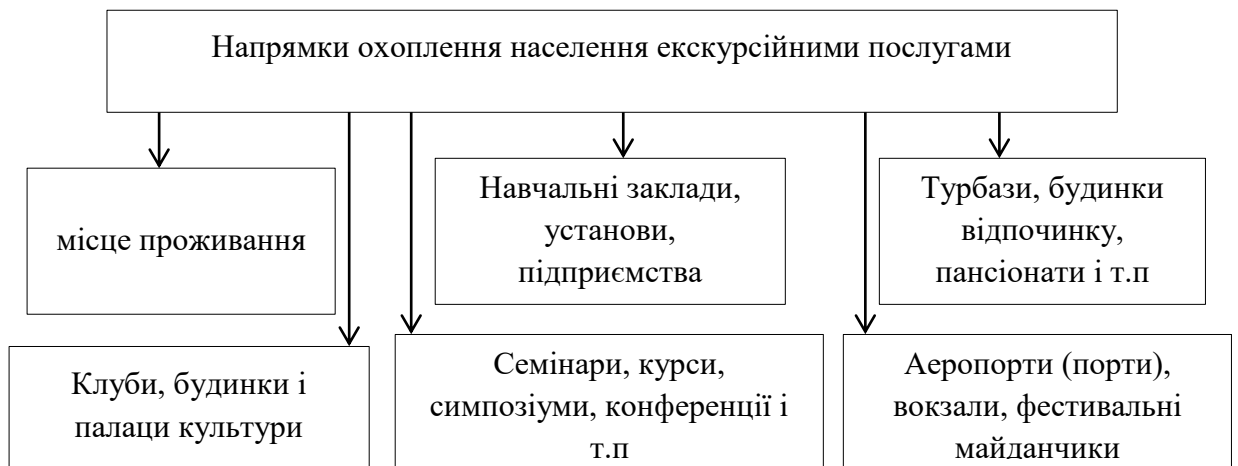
Напрямки охоплення населення екскурсійними послугами

місце проживання

Навчальні заклади, установи, підприємства

Турбази, будинки відпочинку, пансіонати і т.п

Клуби, будинки і палаци культури

Семінари, курси, симпозіуми, конференції і т.п

Аеропорти (порти), вокзали, фестивальні майданчики